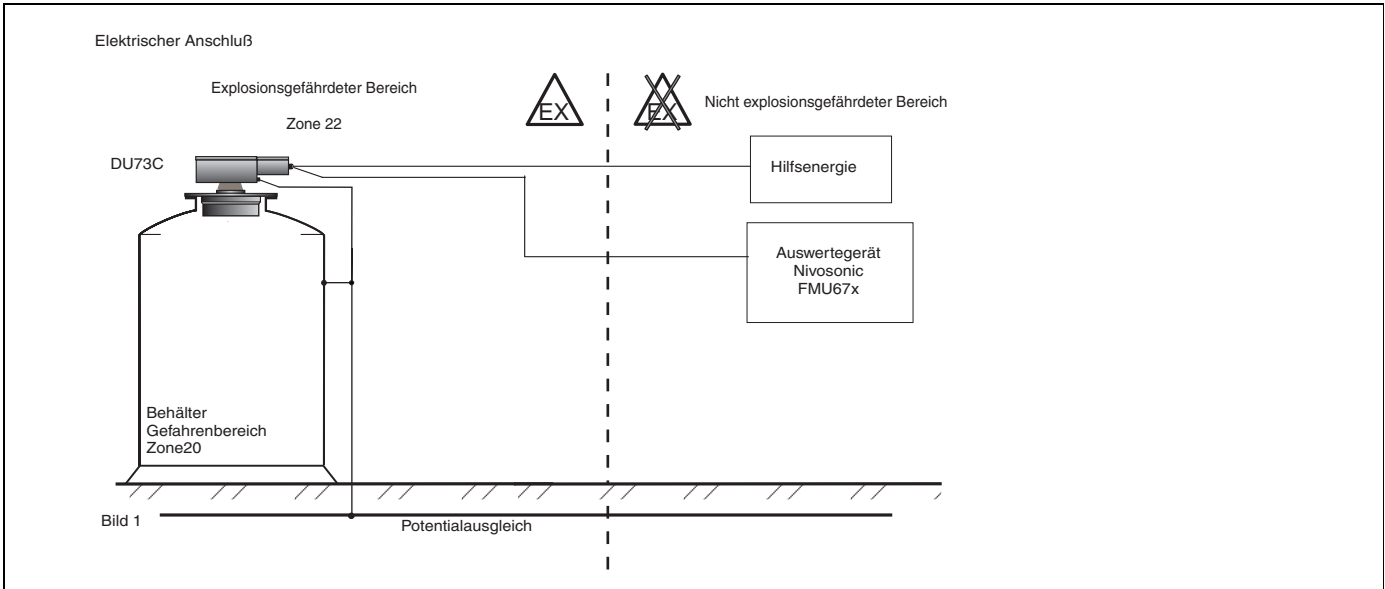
Elektrischer Anschluß

Explosionsgefährdeter Bereich

Zone 22

EX

EX

Nicht explosionsgefährdeter Bereich

DU73C

Hilfsenergie

Auswertegerät
Nivosonic
FMU67x

Behälter
Gefahrenbereich
Zone20

Bild 1

Potentialausgleich